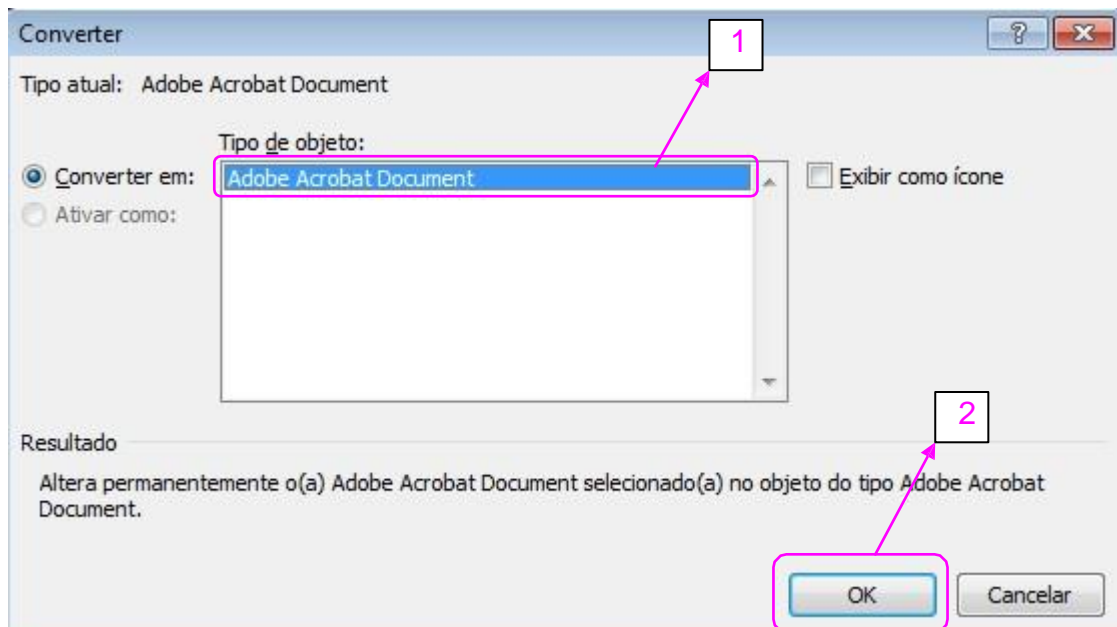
Converter

?

Tipo atual: Adobe Acrobat Document

1

Tipo de objeto:

Converter em:

Adobe Acrobat Document

Exibir como ícone

Ativar como:

2

Resultado

Altera permanentemente o(a) Adobe Acrobat Document selecionado(a) no objeto do tipo Adobe Acrobat Document.

OK

Cancelar